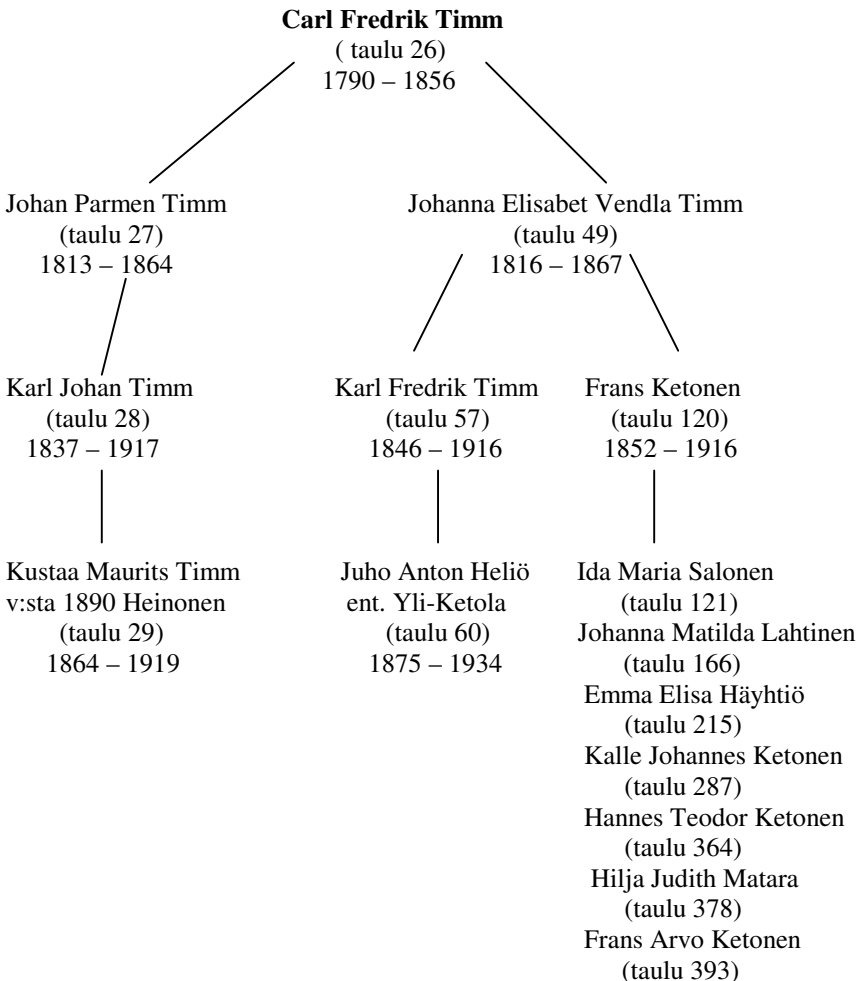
**Carl Fredrik Timm**
( taulu 26)
1790 – 1856

Johan Parmen Timm
(taulu 27)
1813 – 1864

Johanna Elisabet Vendla Timm
(taulu 49)
1816 – 1867

Karl Johan Timm
(taulu 28)
1837 – 1917

Karl Fredrik Timm
(taulu 57)
1846 – 1916

Frans Ketonen
(taulu 120)
1852 – 1916

Kustaa Maurits Timm
v:sta 1890 Heinonen
(taulu 29)
1864 – 1919

Juho Anton Heliö
ent. Yli-Ketola
(taulu 60)
1875 – 1934

Ida Maria Salonen
(taulu 121)
Johanna Matilda Lahtinen
(taulu 166)
Emma Elisa Häyhtiö
(taulu 215)
Kalle Johannes Ketonen
(taulu 287)
Hannes Teodor Ketonen
(taulu 364)
Hilja Judith Matara
(taulu 378)
Frans Arvo Ketonen
(taulu 393)